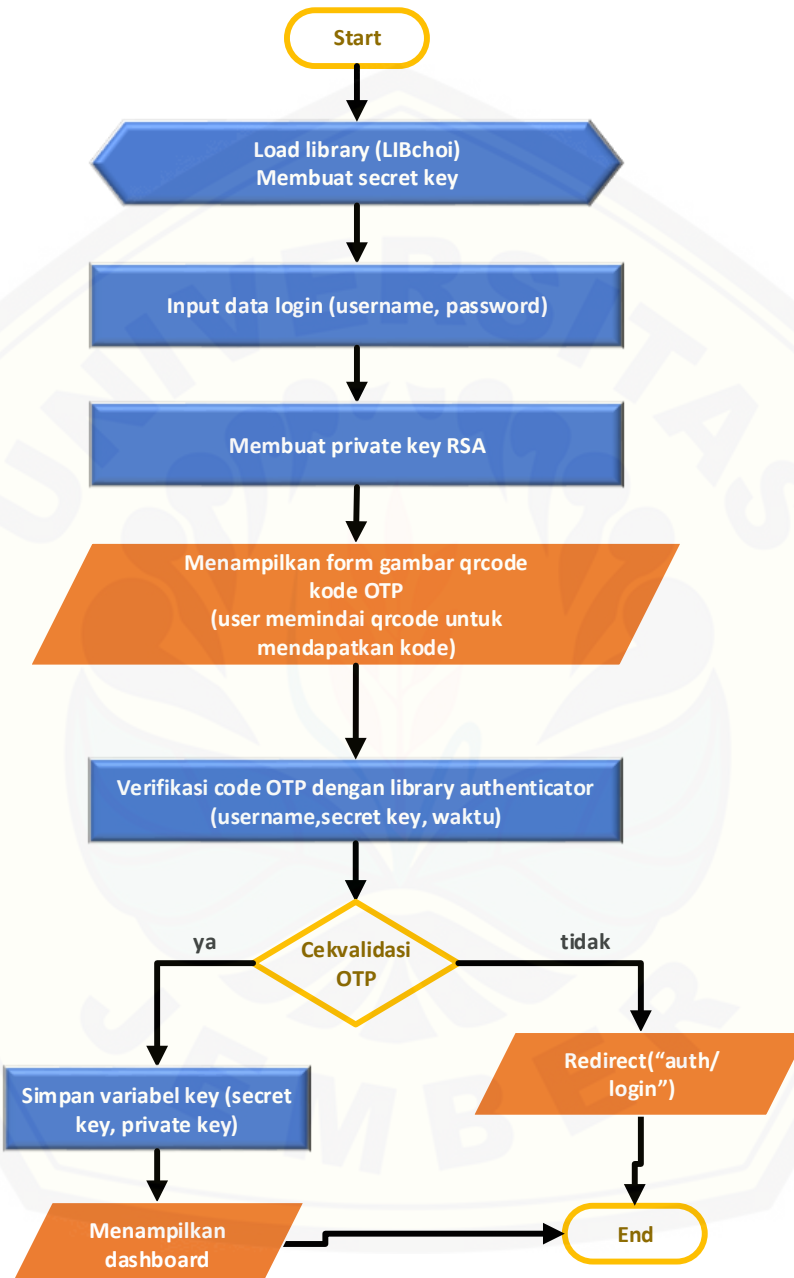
Start

Load library (LIBchoi)
Membuat secret key

Input data login (username, password)

Membuat private key RSA

Menampilkan form gambar qrcode kode OTP (user memindai qrcode untuk mendapatkan kode)

Verifikasi code OTP dengan library authenticator (username,secret key, waktu)

ya

Cekvalidasi OTP

tidak

Simpan variabel key (secret key, private key)

Redirect("auth/ login")

Menampilkan dashboard

End